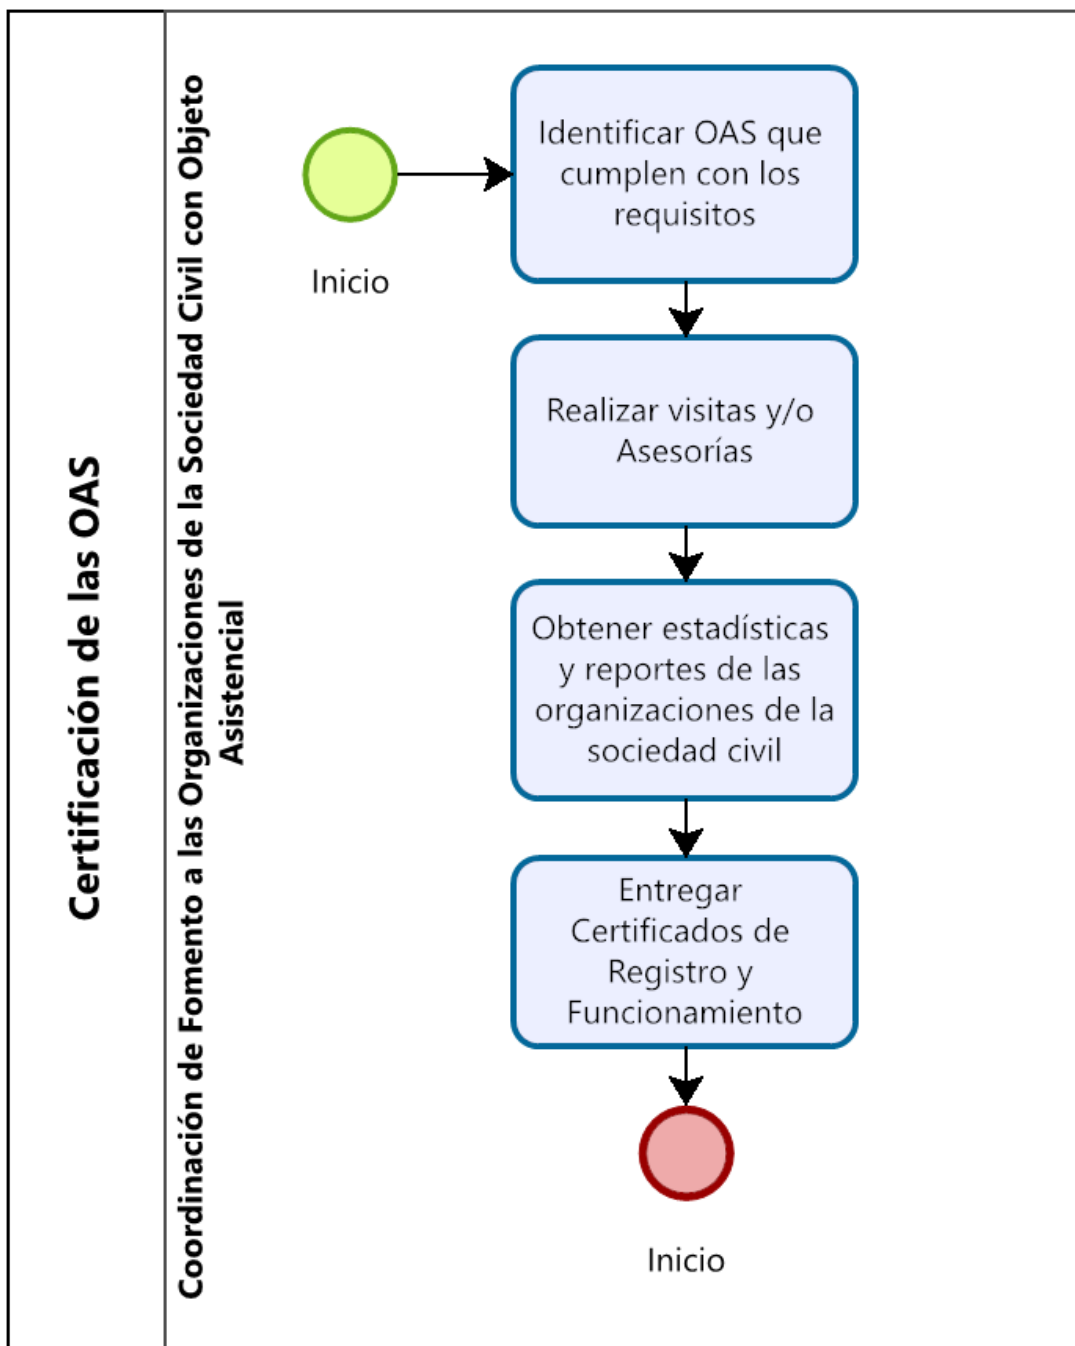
Certificación de las OAS

Coordinación de Fomento a las Organizaciones de la Sociedad Civil con Objeto Asistencial

Inicio

Identificar OAS que cumplen con los requisitos

Realizar visitas y/o Asesorías

Obtener estadísticas y reportes de las organizaciones de la sociedad civil

Entregar Certificados de Registro y Funcionamiento

Inicio